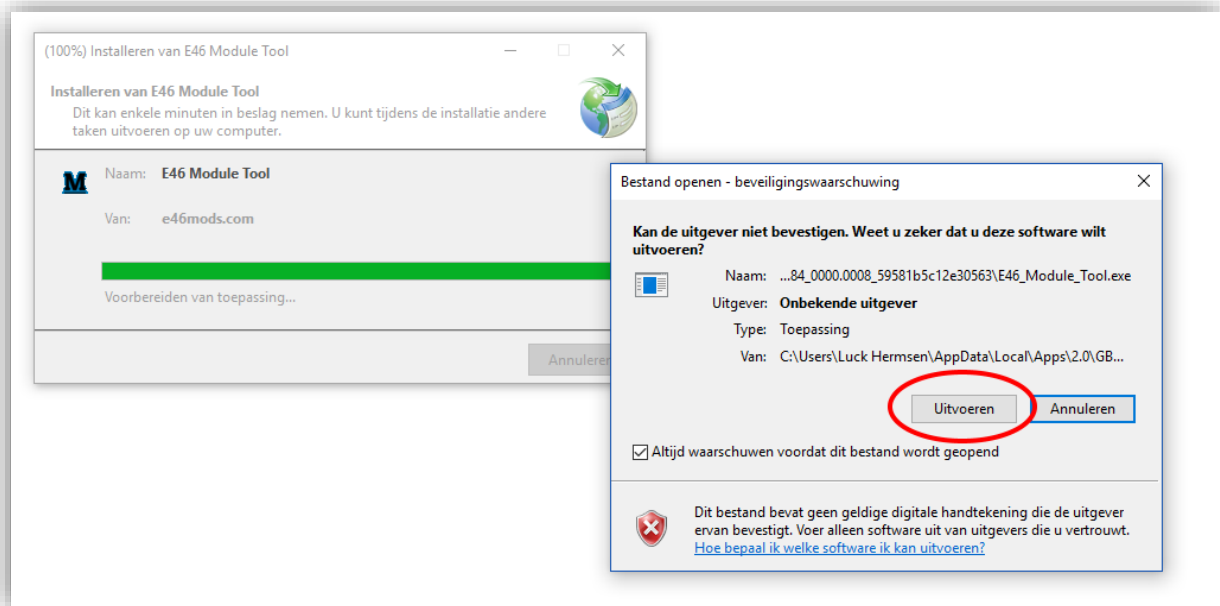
(100%) Installeren van E46 Module Tool

Installeren van E46 Module Tool
Dit kan enkele minuten in beslag nemen. U kunt tijdens de installatie andere taken uitvoeren op uw computer.

Naam: E46 Module Tool

Van: e46mods.com

Voorbereiden van toepassing...

Annuleren

Bestand openen - beveiligingswaarschuwing

Kan de uitgever niet bevestigen. Weet u zeker dat u deze software wilt uitvoeren?

Naam: ...84_0000.0008_59581b5c12e30563\E46_Module_Tool.exe
Uitgever: Onbekende uitgever
Type: Toepassing
Van: C:\Users\Luck Hermsen\AppData\Local\Apps\2.0\GB...

Uitvoeren
Annuleren

Altijd waarschuwen voordat dit bestand wordt geopend

Dit bestand bevat geen geldige digitale handtekening die de uitgever ervan bevestigt. Voer alleen software uit van uitgevers die u vertrouwt.
Hoe bepaal ik welke software ik kan uitvoeren?